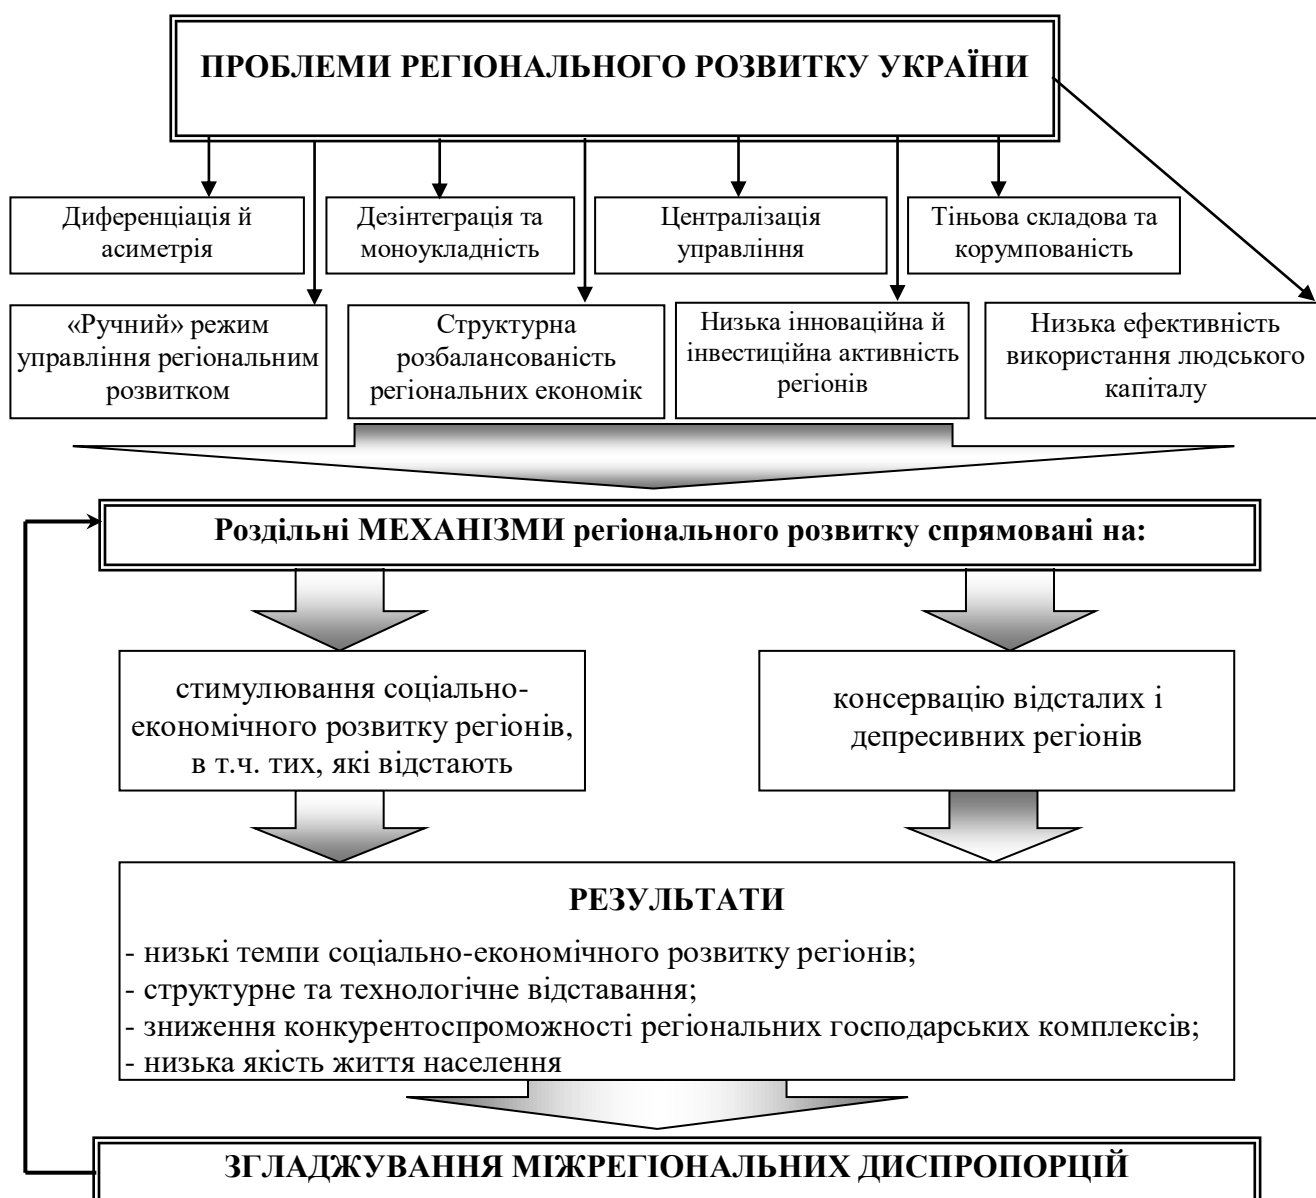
ПРОБЛЕМИ РЕГІОНАЛЬНОГО РОЗВИТКУ УКРАЇНИ

Диференціація й асиметрія

Дезінтеграція та моноукладність

Централізація управління

Тіньова складова та корумпованість

«Ручний» режим управління регіональним розвитком

Структурна розбалансованість регіональних економік

Низька інноваційна й інвестиційна активність регіонів

Низька ефективність використання людського капіталу

Роздільні МЕХАНІЗМИ регіонального розвитку спрямовані на:

стимулювання соціально-економічного розвитку регіонів, в т.ч. тих, які відстають

консервацію відсталих і депресивних регіонів

РЕЗУЛЬТАТИ

- низькі темпи соціально-економічного розвитку регіонів;
- структурне та технологічне відставання;
- зниження конкурентоспроможності регіональних господарських комплексів;
- низька якість життя населення

ЗГЛАДЖУВАННЯ МІЖРЕГІОНАЛЬНИХ ДИСПРОПОРЦІЙ